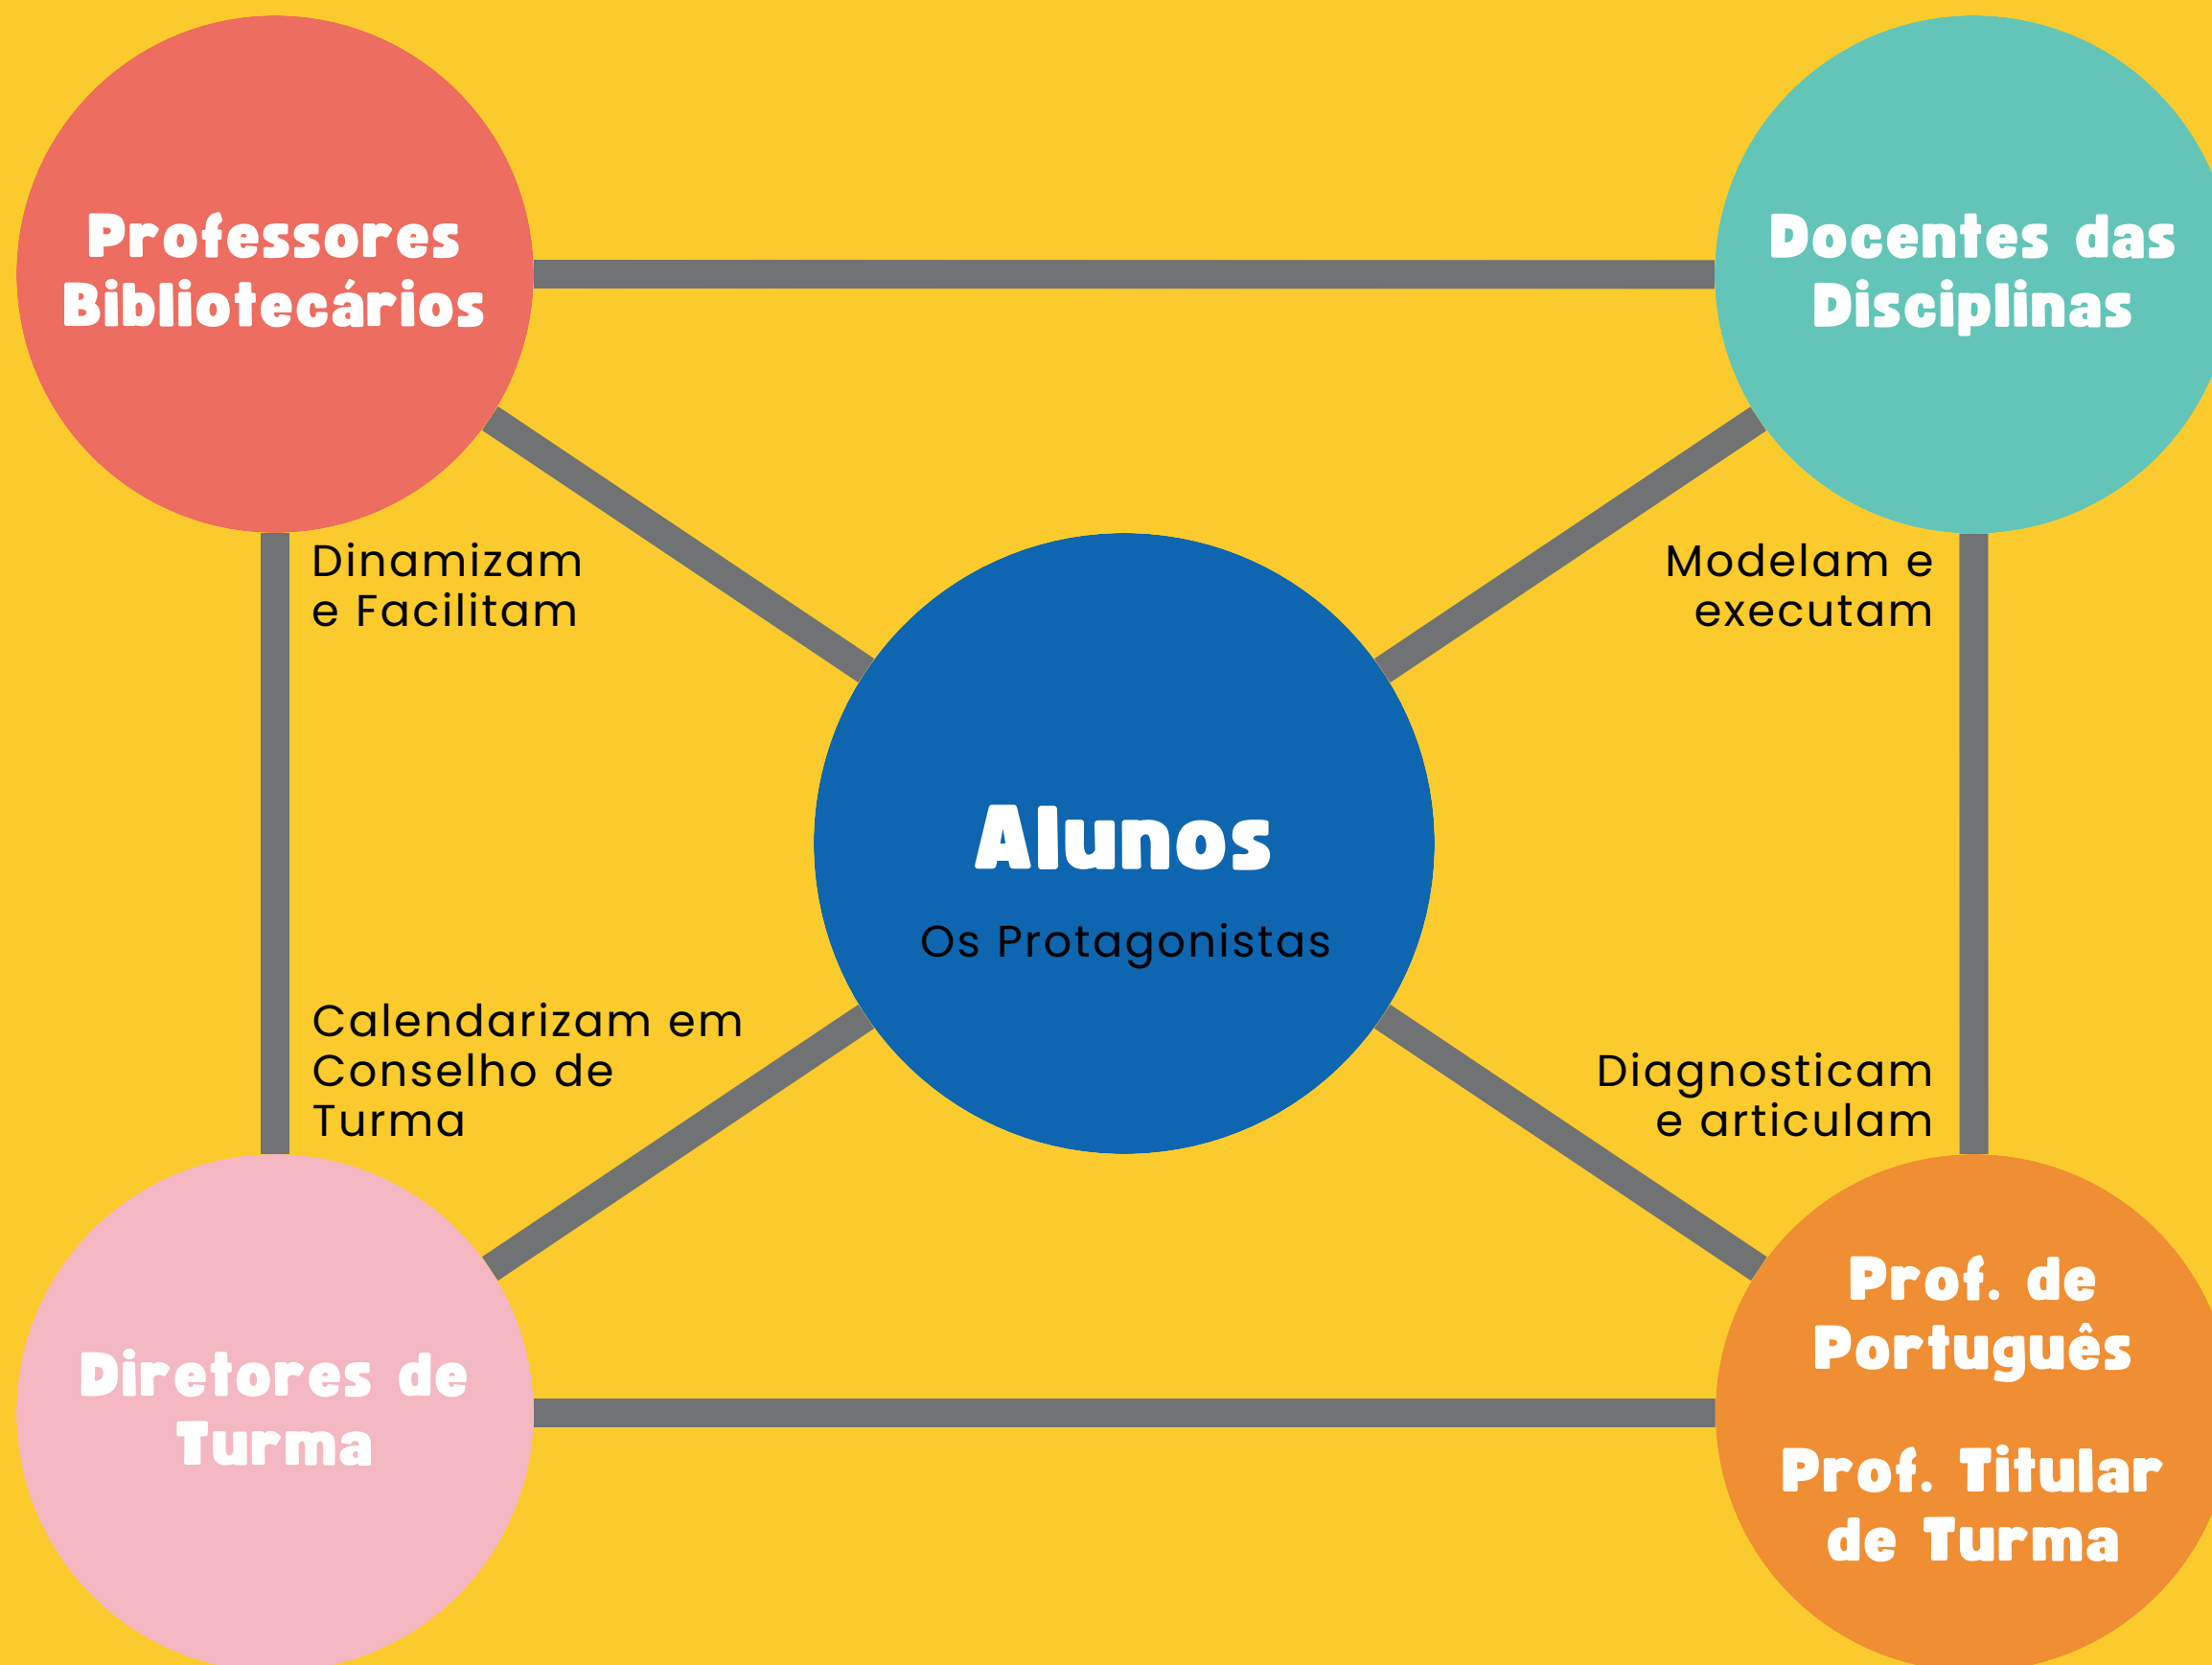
Professores Bibliotecários

Docentes das Disciplinas

Dinamizam e Facilitam

Modelam e executam

Alunos

Os Protagonistas

Calendarizam em Conselho de Turma

Diagnosticam e articulam

Diretores de Turma

Prof. de Português

Prof. Titular de Turma